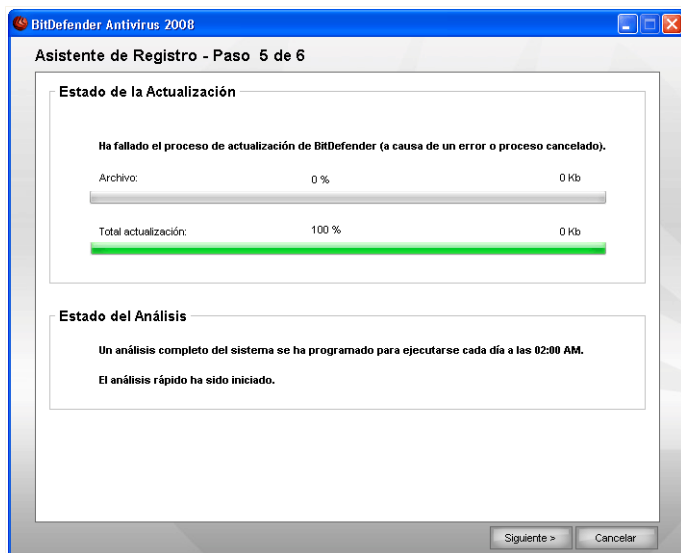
BitDefender Antivirus 2008

Asistente de Registro - Paso 5 de 6

Estado de la Actualización

Ha fallado el proceso de actualización de BitDefender (a causa de un error o proceso cancelado).

Archivo: 0 % 0 Kb

Total actualización: 100 % 0 Kb

Estado del Análisis

Un análisis completo del sistema se ha programado para ejecutarse cada día a las 02:00 AM.

El análisis rápido ha sido iniciado.

Siguiente > Cancelar